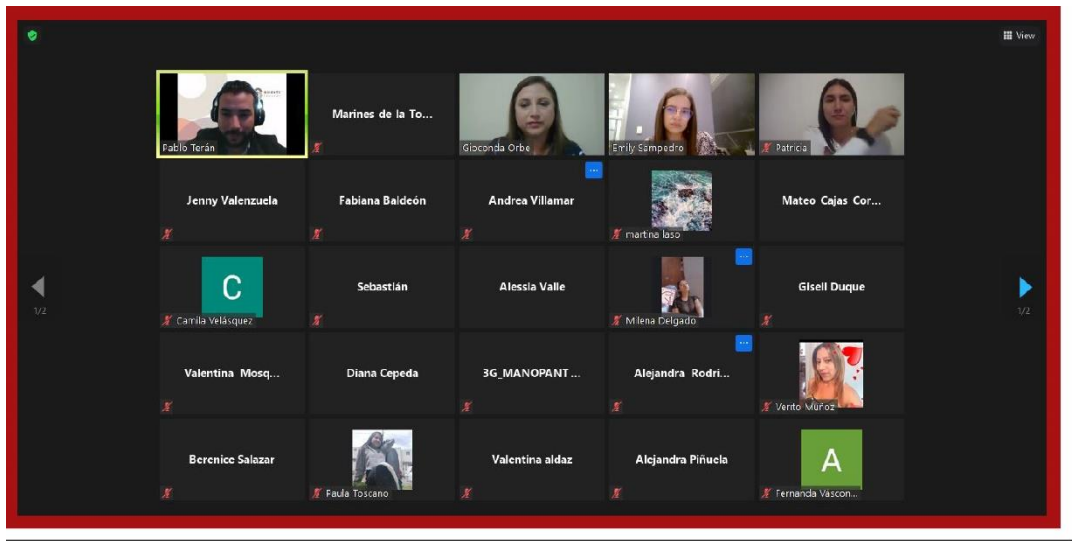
View

1/2

1/2

Pablo Terán

Marines de la To...

Gioconda Orbe

Emily Sampedro

Patricia

Jenny Valenzuela

Fabiana Baldeón

Andrea Villamar

martina laso

Mateo Cajas Cor...

C

Camila Velásquez

Sebastián

Alessia Valle

Milena Delgado

Gisell Duque

Valentina Mosq...

Diana Cepeda

3G_MANOPANT...

Alejandra Rodri...

Verito Muñoz

Berenice Salazar

Paula Toscano

Valentina aldaz

Alejandra Piñuela

A

Fernanda Vascon...